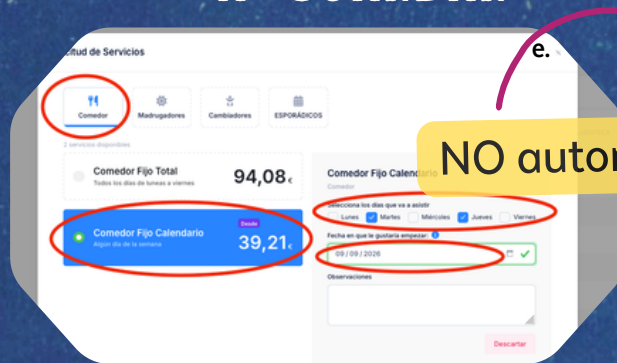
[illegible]

itud de Servicios

e.

Comedor
Madrugadores
Cambiadores
ESPORÁDICOS

2 servicios disponibles

Comedor Fijo Total
Todos los días de lunes a viernes
94,08€

Comedor Fijo Calendario
Algún día de la semana
Desde
39,21€

Comedor Fijo Calendario
Comedor

NO autor

Selecciona los días que va a asistir
Lunes
Martes
Miércoles
Jueves
Viernes

Fecha en que le gustaría empezar:
09 / 09 / 2026

Observaciones

Descartar